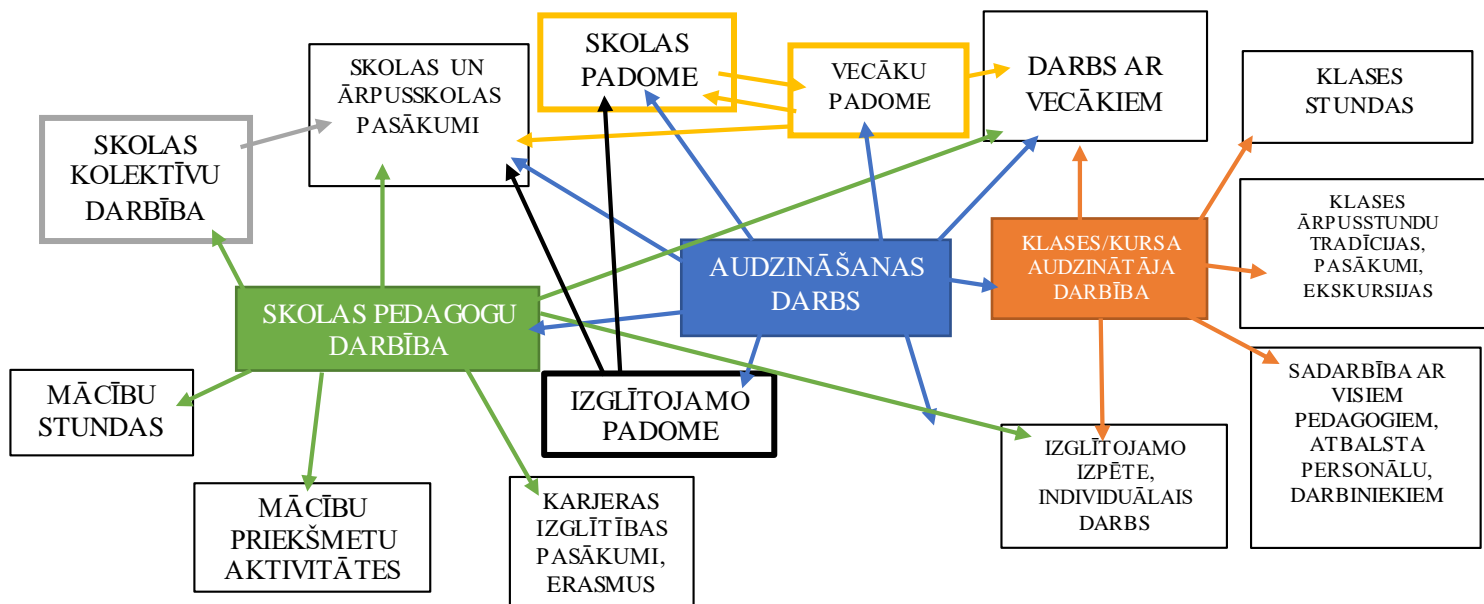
SKOLAS UN ĀRPUSSKOLAS PASĀKUMI

SKOLAS PADOME

VECĀKU PADOME

DARBS AR VECĀKIEM

KLASES STUNDAS

SKOLAS KOLEKTĪVU DARBĪBA

KLASES ĀRPUSSTUNDU TRADĪCIJAS, PASĀKUMI, EKSKURSIJAS

KLASES/KURSA AUDZINĀTĀJA DARBĪBA

AUDZINĀŠANAS DARBS

SKOLAS PEDAGOGU DARBĪBA

MĀCĪBU STUNDAS

IZGLĪTOJAMO PADOME

SADARBĪBA AR VISIEM PEDAGOGIEM, ATBALSTA PERSONĀLU, DARBINIEKIEM

IZGLĪTOJAMO IZPĒTE, INDIVIDUĀLAIS DARBS

MĀCĪBU PRIEKŠMETU AKTIVITĀTES

KARJERAS IZGLĪTĪBAS PASĀKUMI, ERASMUS